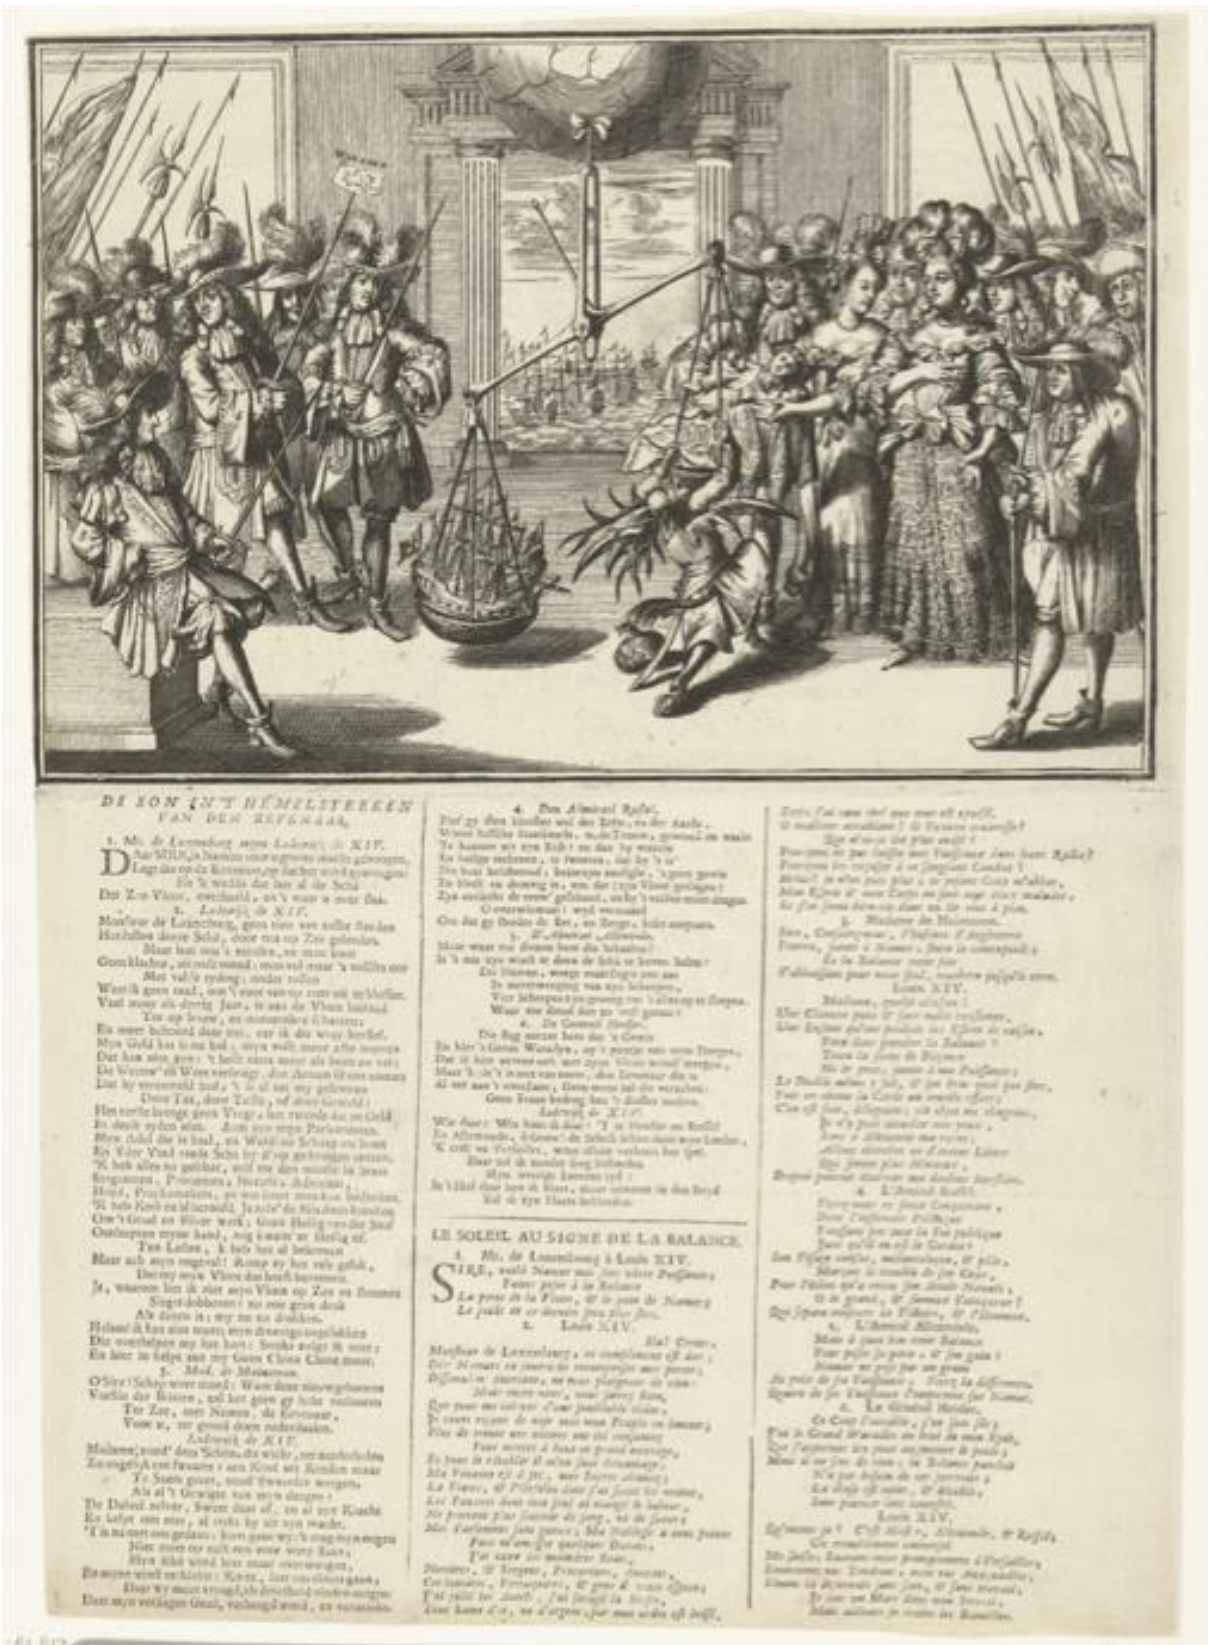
DE ZON IN 'T HEMELSTEEKEN VAN DEN WEEGHAAR.

1. Mr. de Luxenburg tegen Lodewyk de XIV.

Dus Sire, is Namen onder groote macht gewongen. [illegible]

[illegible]

2. Lodewyk de XIV.

Monsieur de Luxenburg, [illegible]

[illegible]

3. Mad. de Maintenon.

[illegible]

Lodewyk de XIV.

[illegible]

4. Den Admiraal Russel.

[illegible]

5. W. Allemande.

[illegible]

6. De Generaal Heisser.

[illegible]

Lodewyk de XIV.

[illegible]

LE SOLEIL AU SIGNE DE LA BALANCE.

1. Mr. de Luxembourg à Louis XIV.

SIRE, voilà Namur mis sous votre Puissance; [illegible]

2. Louis XIV.

Ha! Coeur. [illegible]

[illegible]

3. Madame de Maintenon.

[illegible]

Louis XIV.

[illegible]

4. L'Amiral Russel.

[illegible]

5. L'Amiral Allemande.

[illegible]

6. Le Général Heisler.

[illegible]

Louis XIV.

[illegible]